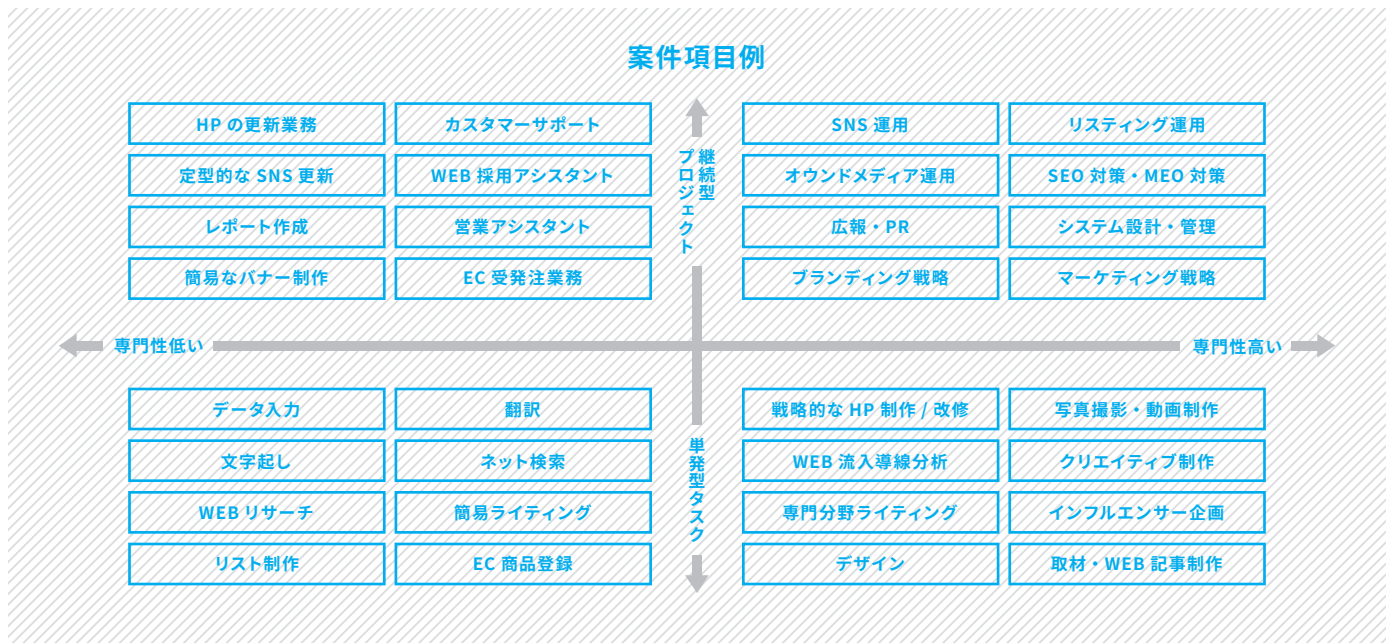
案件項目例

HP の更新業務
カスタマーサポート
定型的な SNS 更新
WEB 採用アシスタント
レポート作成
営業アシスタント
簡易なバナー制作
EC 受発注業務

継続型プロジェクト

SNS 運用
リスティング運用
オウンドメディア運用
SEO 対策・MEO 対策
広報・PR
システム設計・管理
ブランディング戦略
マーケティング戦略

専門性低い
専門性高い

データ入力
翻訳
文字起し
ネット検索
WEB リサーチ
簡易ライティング
リスト制作
EC 商品登録

単発型タスク

戦略的な HP 制作 / 改修
写真撮影・動画制作
WEB 流入導線分析
クリエイティブ制作
専門分野ライティング
インフルエンサー企画
デザイン
取材・WEB 記事制作